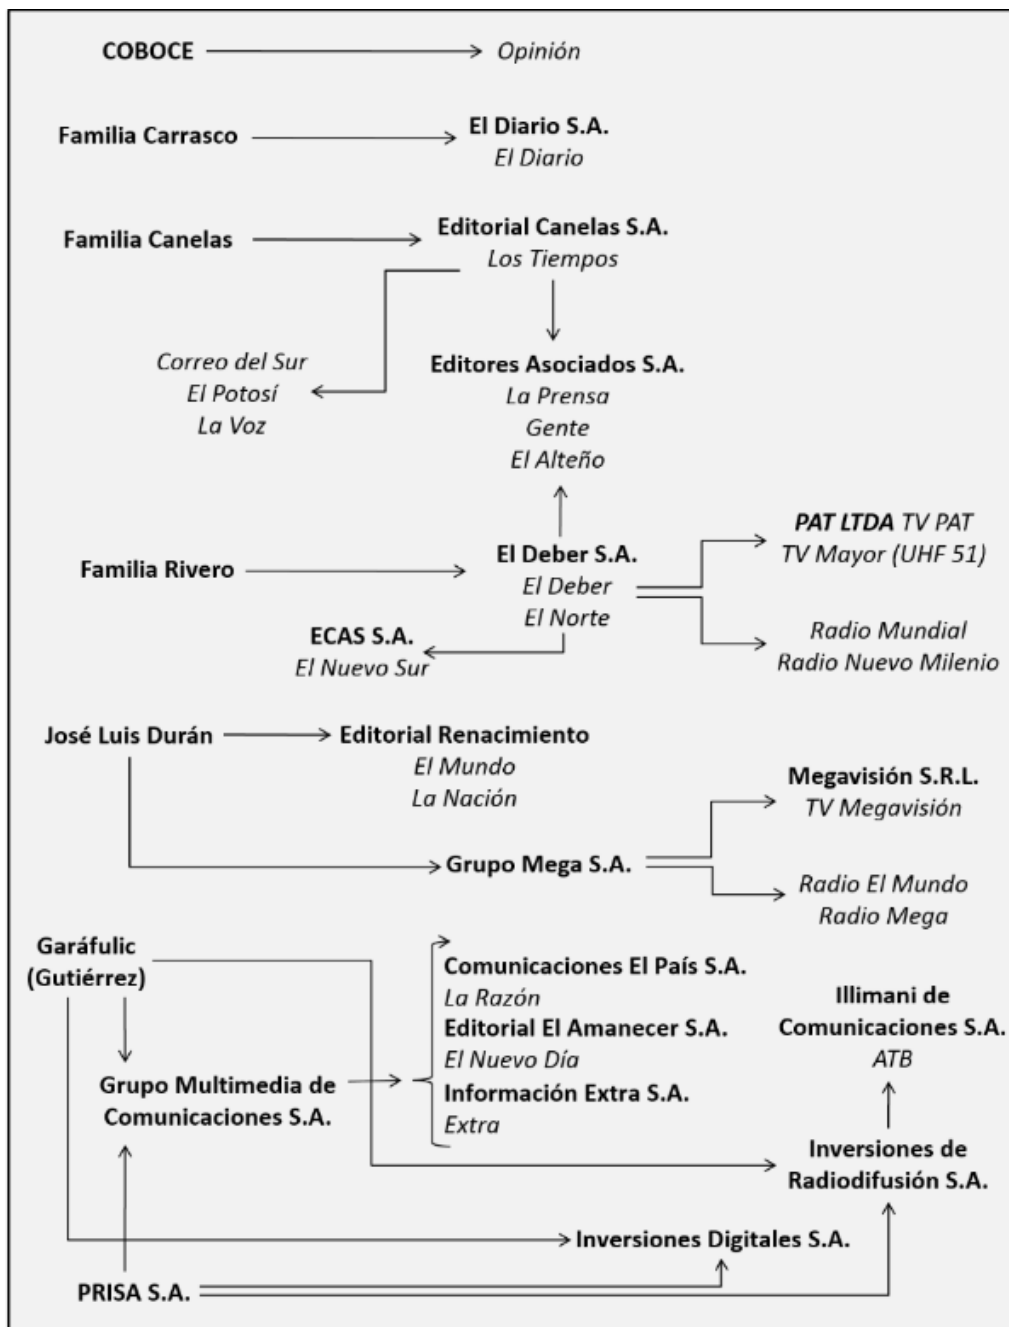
COBOCE
Opinión

Familia Carrasco
El Diario S.A.
El Diario

Familia Canelas
Editorial Canelas S.A.
Los Tiempos

Correo del Sur
El Potosí
La Voz

Editores Asociados S.A.
La Prensa
Gente
El Alteño

PAT LTDA TV PAT
TV Mayor (UHF 51)

Familia Rivero
El Deber S.A.
El Deber
El Norte

ECAS S.A.
El Nuevo Sur

Radio Mundial
Radio Nuevo Milenio

José Luis Durán
Editorial Renacimiento
El Mundo
La Nación

Megavisión S.R.L.
TV Megavisión

Grupo Mega S.A.

Radio El Mundo
Radio Mega

Garáfulic (Gutiérrez)

Comunicaciones El País S.A.
La Razón
Editorial El Amanecer S.A.
El Nuevo Día
Información Extra S.A.
Extra

Illimani de Comunicaciones S.A.
ATB

Grupo Multimedia de Comunicaciones S.A.

Inversiones de Radiodifusión S.A.

Inversiones Digitales S.A.

PRISA S.A.